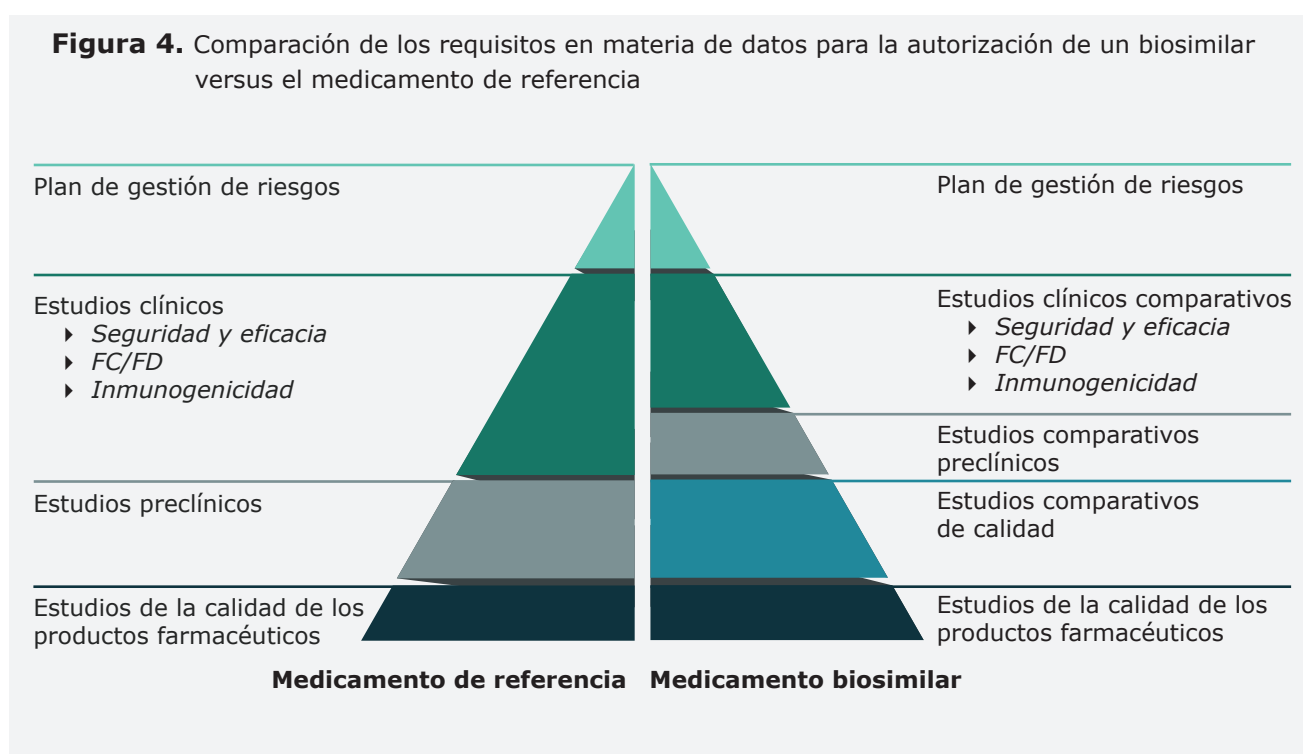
**Figura 4.** Comparación de los requisitos en materia de datos para la autorización de un biosimilar versus el medicamento de referencia

Plan de gestión de riesgos

Estudios clínicos
- *Seguridad y eficacia*
- *FC/FD*
- *Inmunogenicidad*

Estudios preclínicos

Estudios de la calidad de los productos farmacéuticos

Plan de gestión de riesgos

Estudios clínicos comparativos
- *Seguridad y eficacia*
- *FC/FD*
- *Inmunogenicidad*

Estudios comparativos preclínicos

Estudios comparativos de calidad

Estudios de la calidad de los productos farmacéuticos

**Medicamento de referencia** **Medicamento biosimilar**